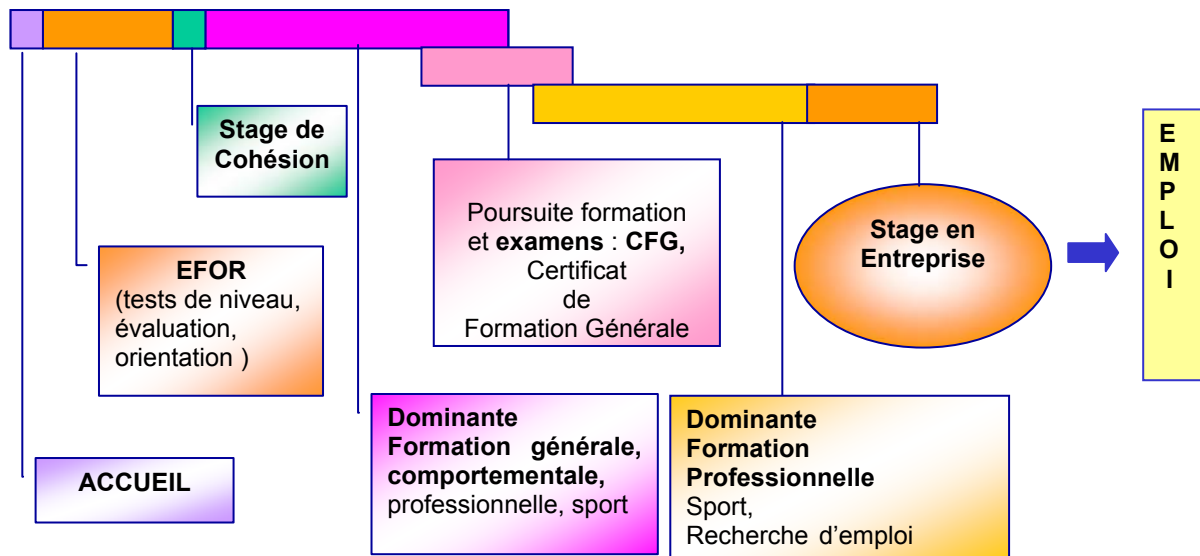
Stage de Cohésion

Poursuite formation et examens : CFG, Certificat de Formation Générale

Stage en Entreprise

E
M
P
L
O
I

EFOR
(tests de niveau, évaluation, orientation )

Dominante Formation générale, comportementale, professionnelle, sport

Dominante Formation Professionnelle
Sport,
Recherche d'emploi

ACCUEIL